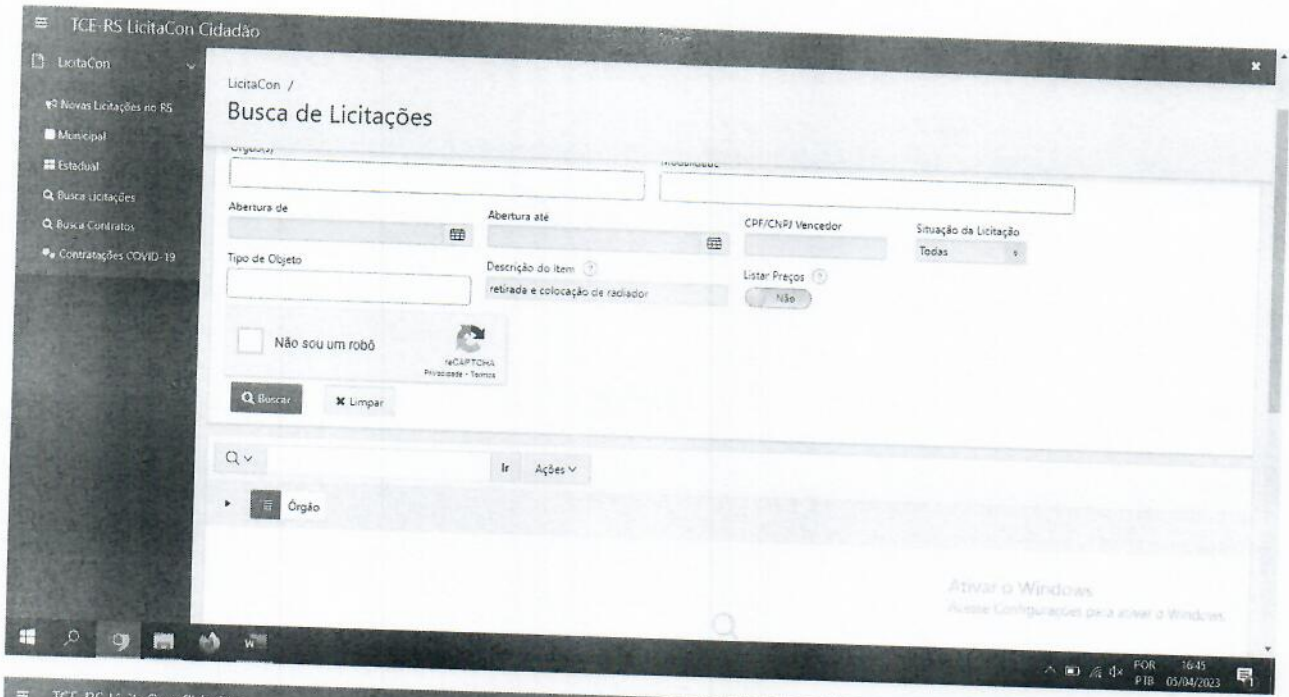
TCE-RS LicitaCon Cidadão

LicitaCon

Novas Licitações no RS
Municipal
Estadual
Busca Licitações
Busca Contratos
Contratações COVID-19

LicitaCon /
Busca de Licitações

Órgão(s)
Modalidade

Abertura de
Abertura até
CPF/CNPJ Vencedor
Situação da Licitação
Todas

Tipo de Objeto
Descrição do Item
retirada e colocação de radiador
Listar Preços
Não

Não sou um robô
reCAPTCHA
Privacidade - Termos

Buscar
Limpar

Ir
Ações

Órgão

Ativar o Windows
Acesse Configurações para ativar o Windows.

POR PTB 16:45 05/04/2023

TCE-RS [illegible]